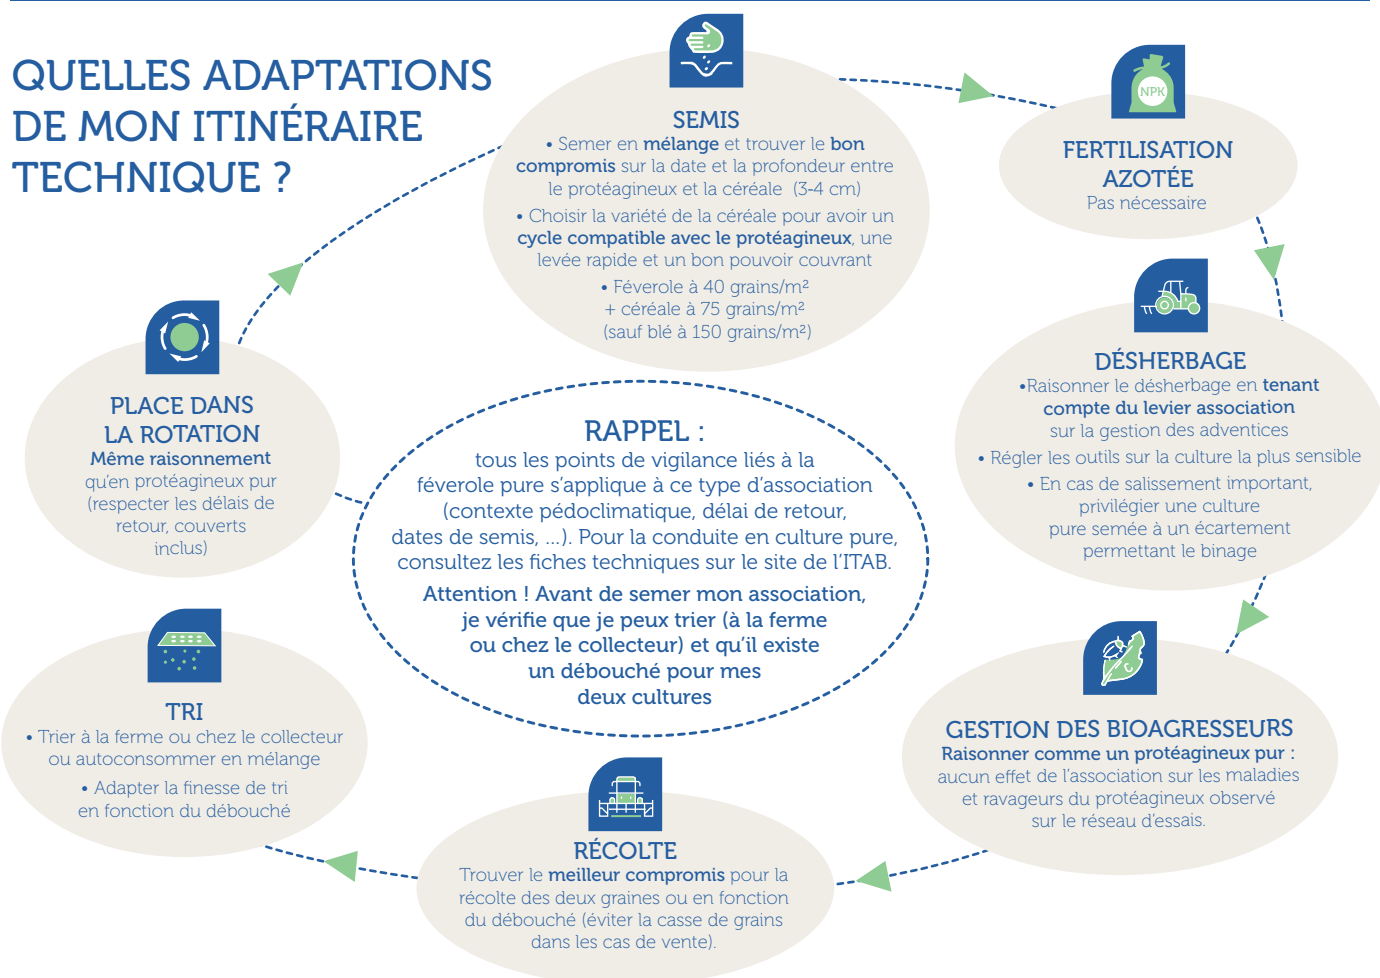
QUELLES ADAPTATIONS DE MON ITINÉRAIRE TECHNIQUE ?

SEMIS
• Semer en mélange et trouver le bon compromis sur la date et la profondeur entre le protéagineux et la céréale (3-4 cm)
• Choisir la variété de la céréale pour avoir un cycle compatible avec le protéagineux, une levée rapide et un bon pouvoir couvrant
• Féverole à 40 grains/m²
+ céréale à 75 grains/m²
(sauf blé à 150 grains/m²)

NPK
FERTILISATION AZOTÉE
Pas nécessaire

DÉSHERBAGE
•Raisonner le désherbage en tenant compte du levier association sur la gestion des adventices
• Régler les outils sur la culture la plus sensible
• En cas de salissement important, privilégier une culture pure semée à un écartement permettant le binage

GESTION DES BIOAGRESSEURS
Raisonner comme un protéagineux pur : aucun effet de l'association sur les maladies et ravageurs du protéagineux observé sur le réseau d'essais.

RÉCOLTE
Trouver le meilleur compromis pour la récolte des deux graines ou en fonction du débouché (éviter la casse de grains dans les cas de vente).

TRI
• Trier à la ferme ou chez le collecteur ou autoconsommer en mélange
• Adapter la finesse de tri en fonction du débouché

PLACE DANS LA ROTATION
Même raisonnement qu'en protéagineux pur (respecter les délais de retour, couverts inclus)

RAPPEL :
tous les points de vigilance liés à la féverole pure s'applique à ce type d'association (contexte pédoclimatique, délai de retour, dates de semis, ...). Pour la conduite en culture pure, consultez les fiches techniques sur le site de l'ITAB.
Attention ! Avant de semer mon association, je vérifie que je peux trier (à la ferme ou chez le collecteur) et qu'il existe un débouché pour mes deux cultures